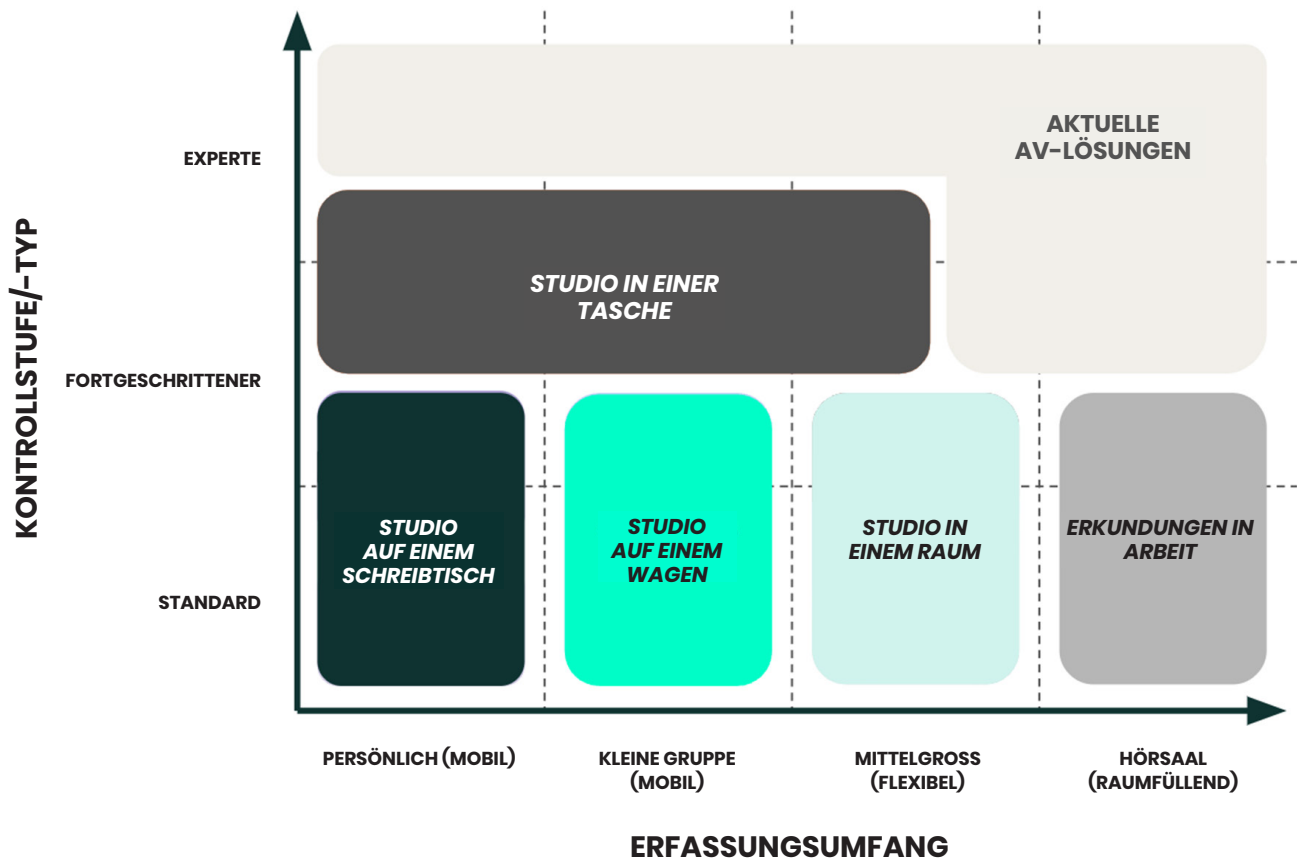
KONTROLLSTUFE/-TYP

EXPERTE

FORTGESCHRITTENER

STANDARD

AKTUELLE AV-LÖSUNGEN

STUDIO IN EINER TASCHE

STUDIO AUF EINEM SCHREIBTISCH

STUDIO AUF EINEM WAGEN

STUDIO IN EINEM RAUM

ERKUNDUNGEN IN ARBEIT

PERSÖNLICH (MOBIL)

KLEINE GRUPPE (MOBIL)

MITTELGROSS (FLEXIBEL)

HÖRSAAL (RAUMFÜLLEND)

ERFASSUNGSUMFANG